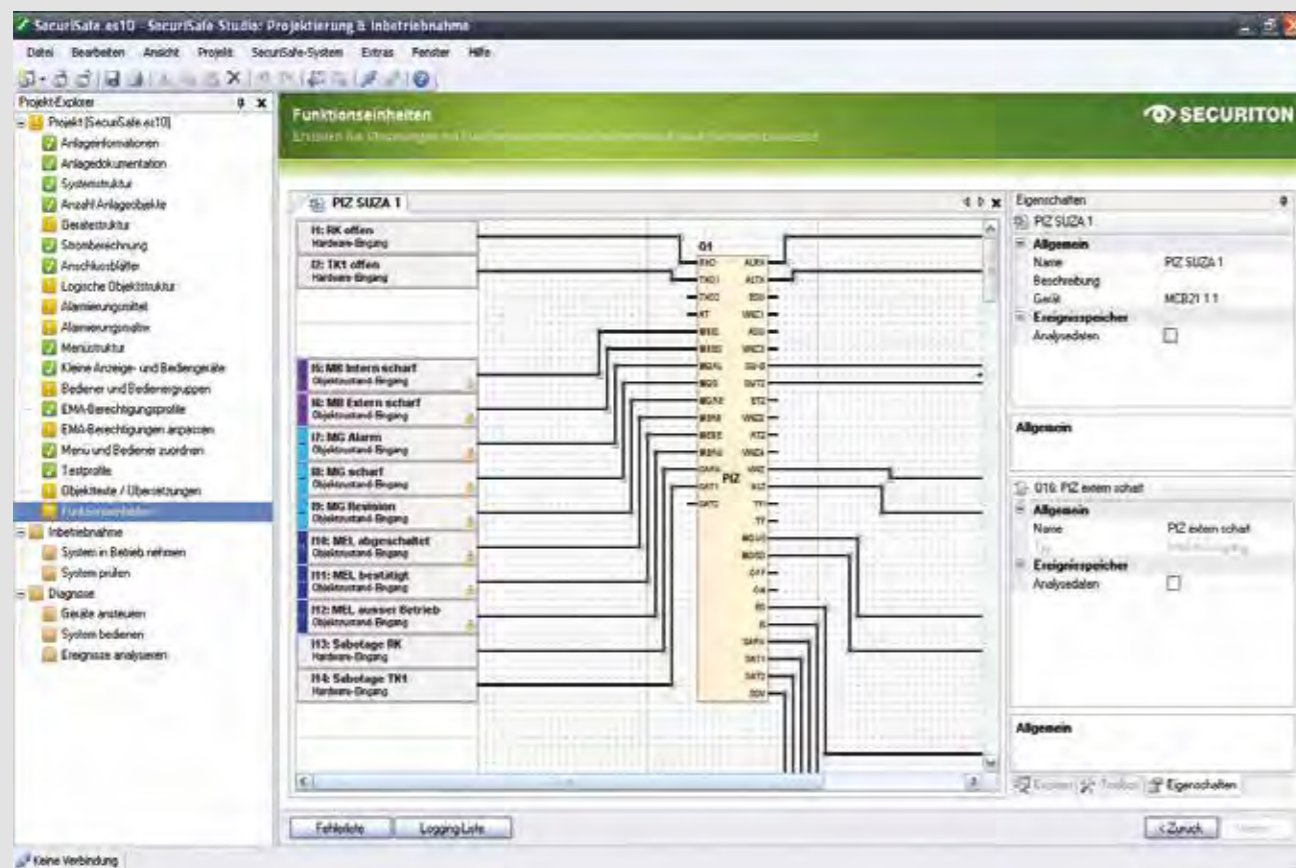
SecuriSafe.es10 - SecuriSafe Studio: Projektierung & Inbetriebnahme

Datei Bearbeiten Ansicht Projekt SecuriSafe-System Extras Fenster Hilfe

Projekt-Explorer

Projekt [SecuriSafe.es10]
Anlageinformationen
Anlagedokumentation
Systemstruktur
Anzahl Anlageobjekte
Gerätestruktur
Strom­berechnung
Anschlussblätter
Logische Objektstruktur
Alarmierungsmittel
Alarmierungsmatrix
Menüstruktur
Kleine Anzeige- und Bediengeräte
Bediener und Bedienergruppen
EMA-Berechtigungsprofile
EMA-Berechtigungen anpassen
Menü und Bediener zuordnen
Testprofile
Objekttexte / Übersetzungen
Funktionseinheiten
Inbetriebnahme
System in Betrieb nehmen
System prüfen
Diagnose
Geräte ansteuern
System bedienen
Ereignisse analysieren

Funktionseinheiten
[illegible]

SECURITON

PIZ SUZA 1

I1: RK offen
Hardware-Eingang
I2: TK1 offen
Hardware-Eingang
I5: MB intern scharf
Objektzustand-Eingang
I6: MB Extern scharf
Objektzustand-Eingang
I7: MG Alarm
Objektzustand-Eingang
I8: MG scharf
Objektzustand-Eingang
I9: MG Revision
Objektzustand-Eingang
I10: MEL abgeschaltet
Objektzustand-Eingang
I11: MEL bestätigt
Objektzustand-Eingang
I12: MEL ausser Betrieb
Objektzustand-Eingang
I13: Sabotage RK
Hardware-Eingang
I14: Sabotage TK1
Hardware-Eingang

G1
PIZ

Eigenschaften
PIZ SUZA 1
Allgemein
Name PIZ SUZA 1
Beschreibung
Gerät MCB21 1.1
Ereignisspeicher
Analysedaten

Allgemein

O16: PIZ extern scharf
Allgemein
Name PIZ extern scharf
Ereignisspeicher
Analysedaten

Allgemein

Explorer Toolbox Eigenschaften

Fehlerliste Logging Liste

<Zurück Weiter>

Keine Verbindung